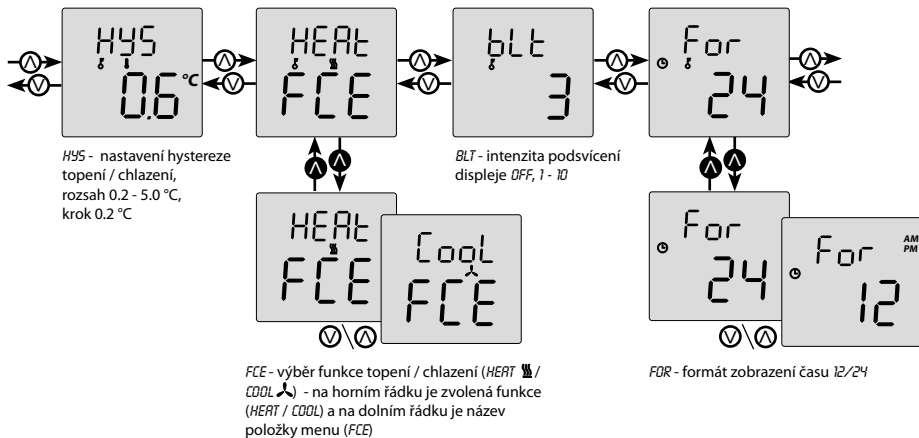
HYS
0.6 °C

HEAt
FCE

bLt
3

For
24

HYS - nastavení hystereze topení / chlazení, rozsah 0.2 - 5.0 °C, krok 0.2 °C

BLT - intenzita podsvícení displeje OFF, 1 - 10

HEAt
FCE

CooL
FCE

For
24

For
12
AM
PM

FCE - výběr funkce topení / chlazení (HEAT / COOL) - na horním řádku je zvolená funkce (HEAT / COOL) a na dolním řádku je název položky menu (FCE)

FOR - formát zobrazení času 12/24